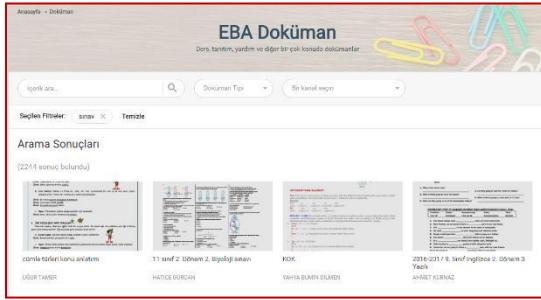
Anasayfa › Doküman

EBA Doküman

Ders, tanıtım, yardım ve diğer bir çok konuda dokümanlar

İçerik ara...

Doküman Tipi

Bir kanal seçin

Seçilen Filtreler: sınav ×  Temizle

Arama Sonuçları

(22444 sonuç bulundu)

cümle türleri konu anlatımı
UĞUR TAMER

11 sınıf 2. Dönem 2. Biyoloji sınavı
HATİCE GÜRCAN

KOK
YAHYA BURHAN SELMEN

2016-2017 9. Sınıf İngilizce 2. Dönem 3. Yazılı
AHMET KURNAZ